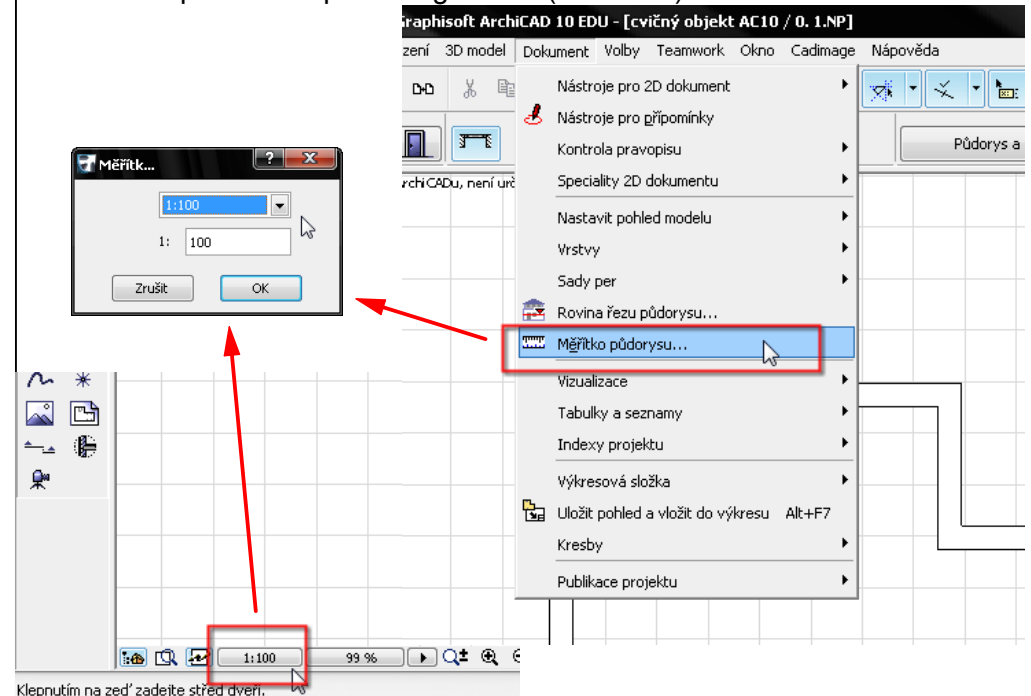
Graphisoft ArchiCAD 10 EDU - [cvičný objekt AC10 / 0. 1.NP]

zení 3D model Dokument Volby Teamwork Okno Cadimage Nápověda

Půdorys a

Měřítk...

1:100

1: 100

Zrušit OK

rchiCADu, není urč

Nástroje pro 2D dokument
Nástroje pro připomínky
Kontrola pravopisu
Speciality 2D dokumentu
Nastavit pohled modelu
Vrstvy
Sady per
Rovina řezu půdorysu...
Měřítko půdorysu...
Vizualizace
Tabulky a seznamy
Indexy projektu
Výkresová složka
Uložit pohled a vložit do výkresu Alt+F7
Kresby
Publikace projektu

1:100 99 %

Klepnutím na zeď zadejte střed dveří.